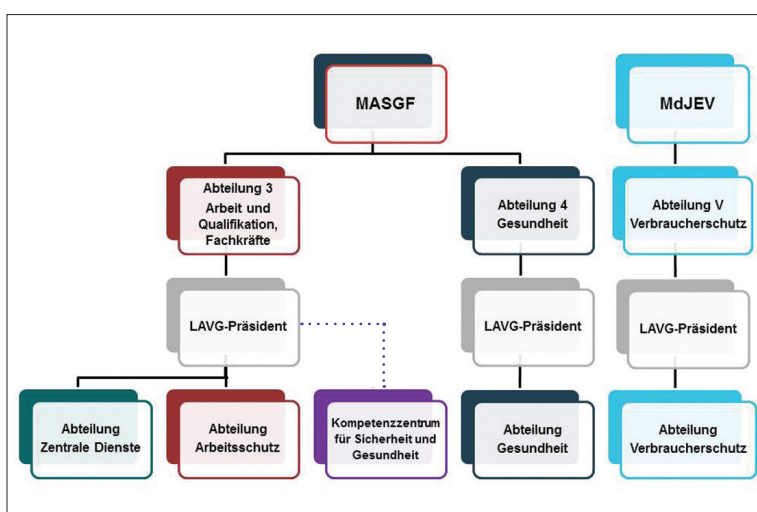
MASGF

MdJEV

Abteilung 3
Arbeit und Qualifikation, Fachkräfte

Abteilung 4
Gesundheit

Abteilung V
Verbraucherschutz

LAVG-Präsident

LAVG-Präsident

LAVG-Präsident

Abteilung
Zentrale Dienste

Abteilung
Arbeitsschutz

Kompetenzzentrum für Sicherheit und Gesundheit

Abteilung
Gesundheit

Abteilung
Verbraucherschutz